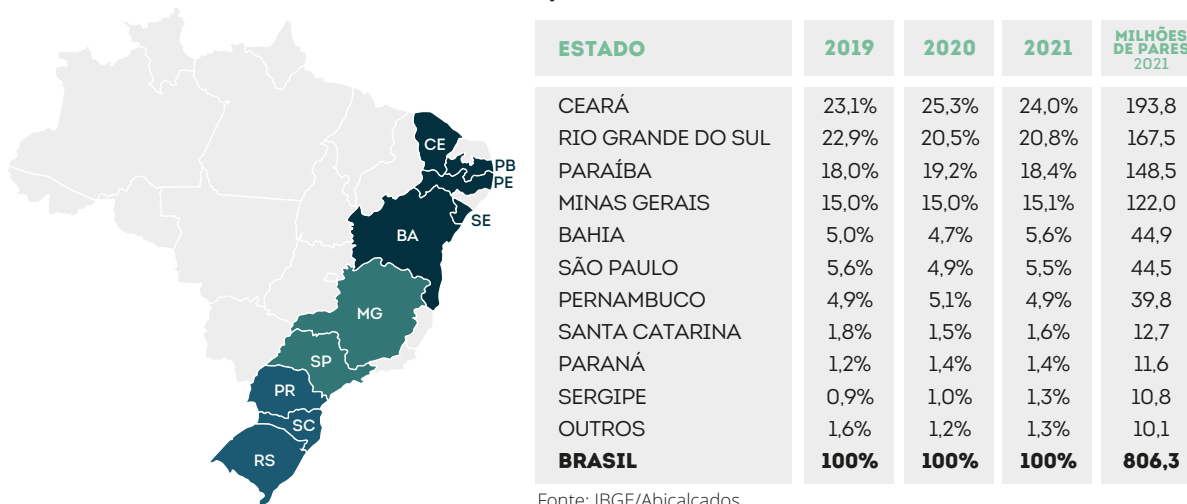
CE
PB
PE
SE
BA
MG
SP
PR
SC
RS

| ESTADO | 2019 | 2020 | 2021 | MILHÕES DE PARES 2021 |
|---|---|---|---|---|
| CEARÁ | 23,1% | 25,3% | 24,0% | 193,8 |
| RIO GRANDE DO SUL | 22,9% | 20,5% | 20,8% | 167,5 |
| PARAÍBA | 18,0% | 19,2% | 18,4% | 148,5 |
| MINAS GERAIS | 15,0% | 15,0% | 15,1% | 122,0 |
| BAHIA | 5,0% | 4,7% | 5,6% | 44,9 |
| SÃO PAULO | 5,6% | 4,9% | 5,5% | 44,5 |
| PERNAMBUCO | 4,9% | 5,1% | 4,9% | 39,8 |
| SANTA CATARINA | 1,8% | 1,5% | 1,6% | 12,7 |
| PARANÁ | 1,2% | 1,4% | 1,4% | 11,6 |
| SERGIPE | 0,9% | 1,0% | 1,3% | 10,8 |
| OUTROS | 1,6% | 1,2% | 1,3% | 10,1 |
| BRASIL | 100% | 100% | 100% | 806,3 |

Fonte: IBGE/Abicalçados